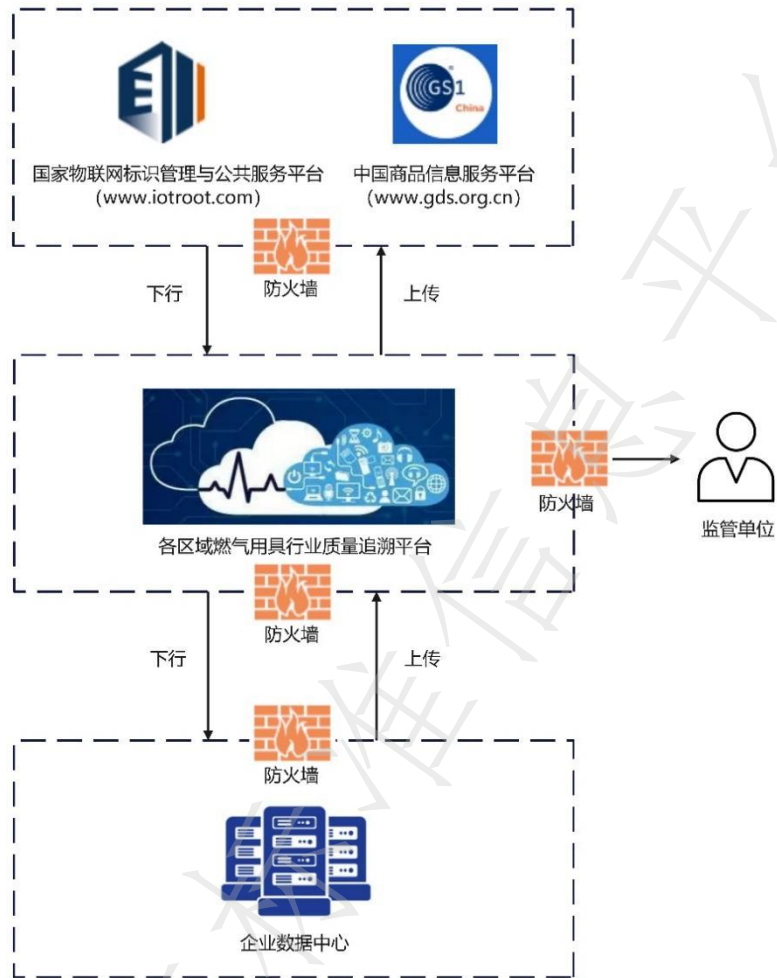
GS1 China

国家物联网标识管理与公共服务平台
(www.iotroot.com)

中国商品信息服务平台
(www.gds.org.cn)

防火墙

下行

上传

各区域燃气用具行业质量追溯平台

防火墙

监管单位

防火墙

下行

上传

防火墙

企业数据中心